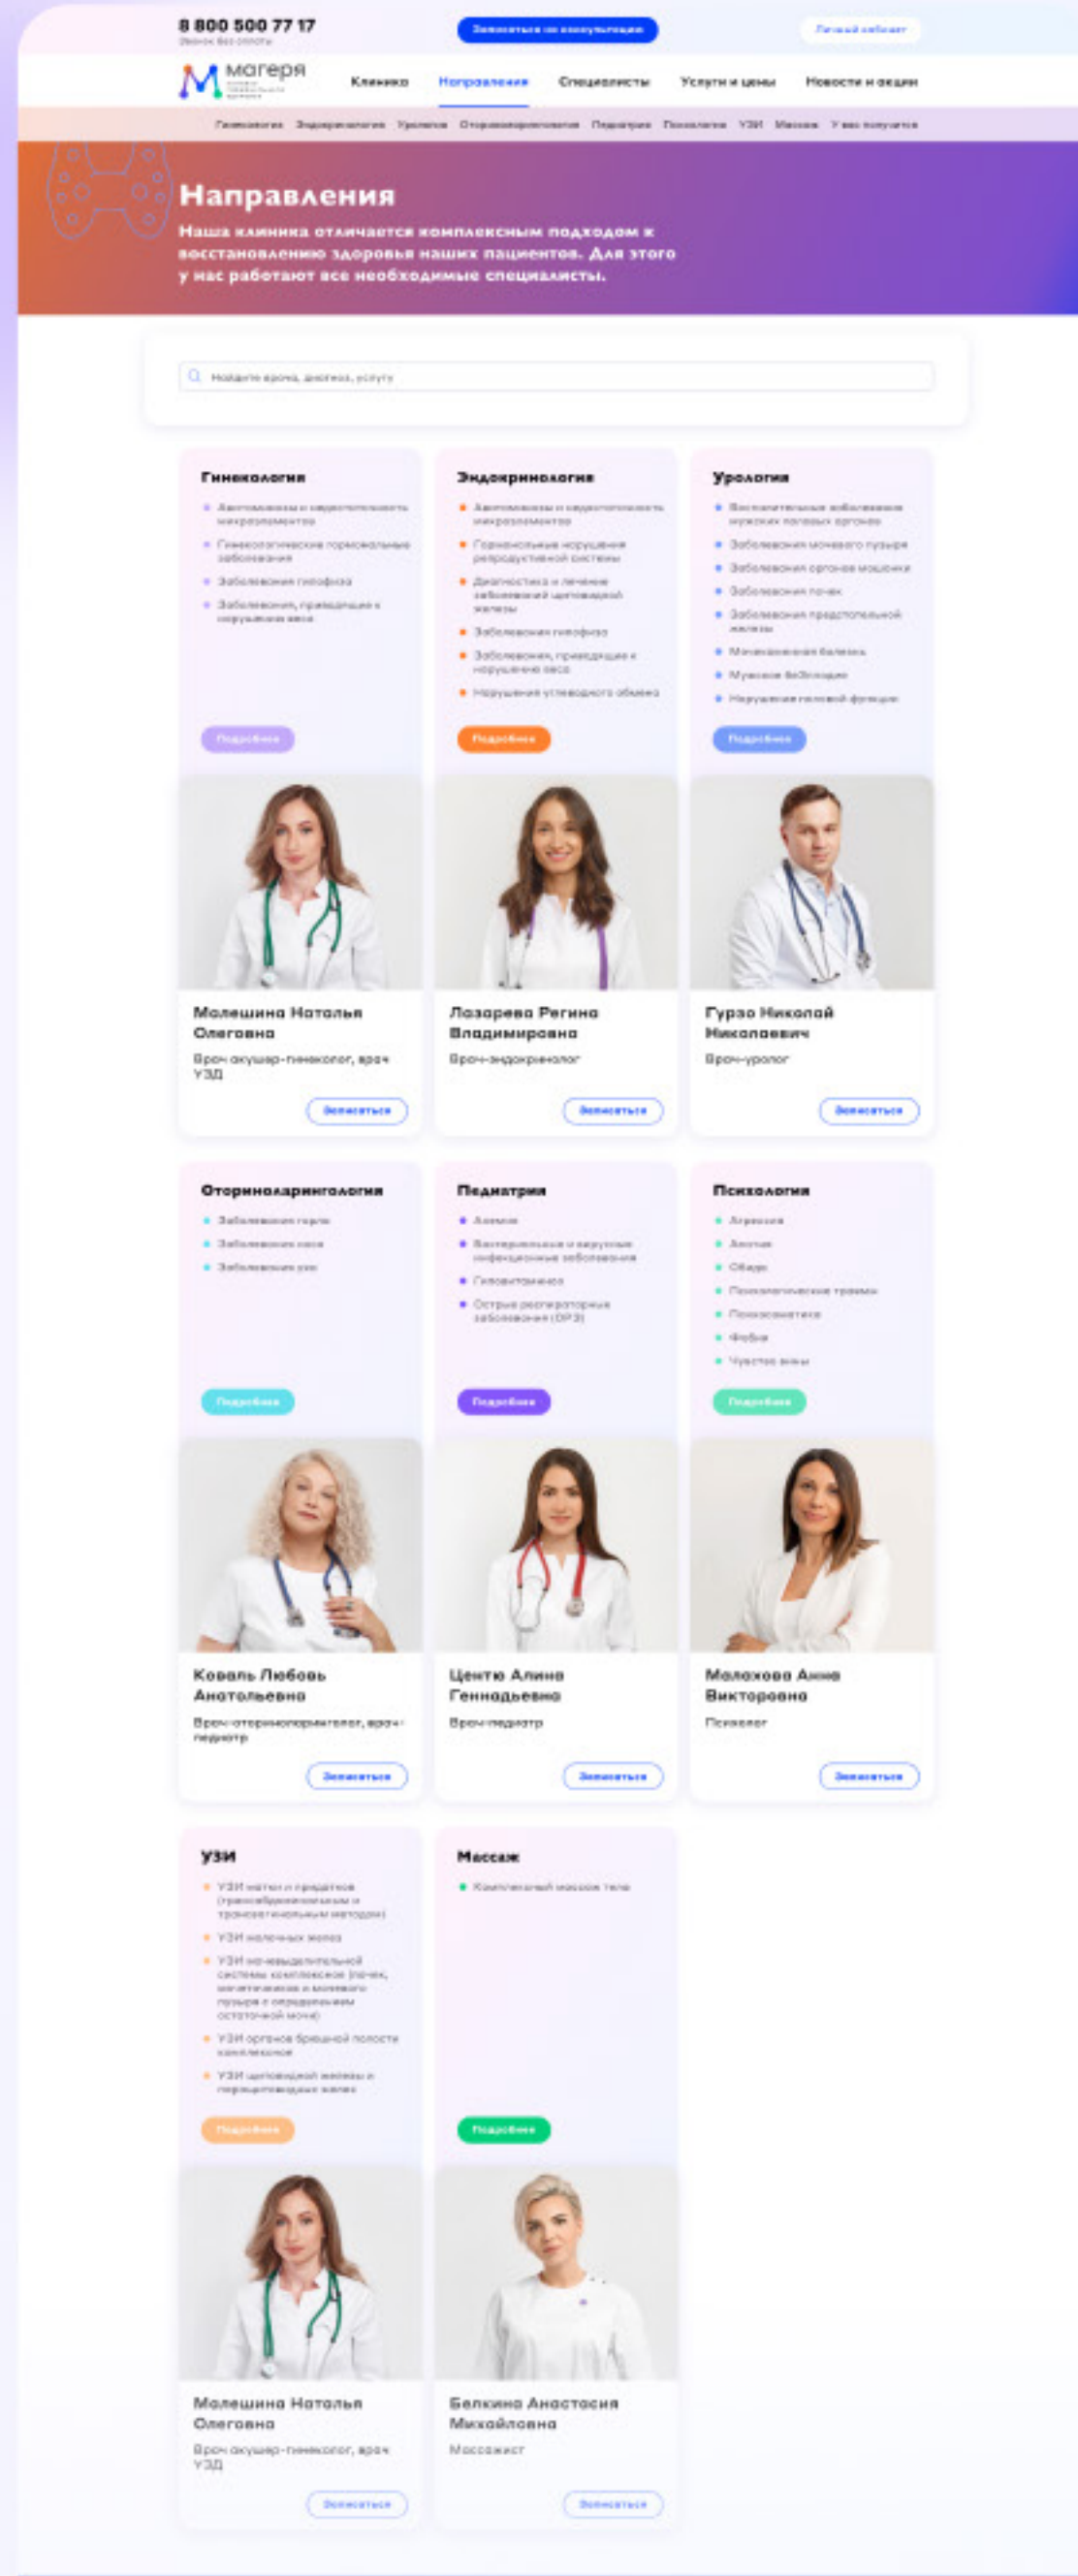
8 800 500 77 17
Звонок без оплаты

Записаться на консультацию

Личный кабинет

магеря

Клиника Направления Специалисты Услуги и цены Новости и акции

Гинекология Эндокринология Урология Оториноларингология Педиатрия Психология УЗИ Массаж У вас получится

Направления

Наша клиника отличается комплексным подходом к восстановлению здоровья наших пациентов. Для этого у нас работают все необходимые специалисты.

Найдите врача, диагноз, услугу

Гинекология
- Авитаминозы и недостаточность микроэлементов
- Гинекологические гормональные заболевания
- Заболевания гипофиза
- Заболевания, приводящие к нарушениям веса

Подробнее

Малешина Наталья Олеговна
Врач акушер-гинеколог, врач УЗД
Записаться

Эндокринология
- Авитаминозы и недостаточность микроэлементов
- Гормональные нарушения репродуктивной системы
- Диагностика и лечение заболеваний щитовидной железы
- Заболевания гипофиза
- Заболевания, приводящие к нарушению веса
- Нарушения углеводного обмена

Подробнее

Лазарева Регина Владимировна
Врач-эндокринолог
Записаться

Урология
- Воспалительные заболевания мужских половых органов
- Заболевания мочевого пузыря
- Заболевания органов мошонки
- Заболевания почек
- Заболевания предстательной железы
- Мочекаменная болезнь
- Мужское бесплодие
- Нарушения половой функции

Подробнее

Гурзо Николай Николаевич
Врач-уролог
Записаться

Оториноларингология
- Заболевания горла
- Заболевания носа
- Заболевания уха

Подробнее

Коваль Любовь Анатольевна
Врач-оториноларинголог, врач-педиатр
Записаться

Педиатрия
- Анемия
- Бактериальные и вирусные инфекционные заболевания
- Гиповитаминоз
- Острые респираторные заболевания (ОРЗ)

Подробнее

Центю Алина Геннадьевна
Врач-педиатр
Записаться

Психология
- Агрессия
- Апатия
- Обида
- Психологические травмы
- Психосоматика
- Фобии
- Чувство вины

Подробнее

Малахова Анна Викторовна
Психолог
Записаться

УЗИ
- УЗИ матки и придатков (трансабдоминальным и трансвагинальным методом)
- УЗИ молочных желез
- УЗИ мочевыделительной системы комплексное (почек, мочеточников и мочевого пузыря с определением остаточной мочи)
- УЗИ органов брюшной полости комплексное
- УЗИ щитовидной железы и паращитовидных желез

Подробнее

Малешина Наталья Олеговна
Врач акушер-гинеколог, врач УЗД
Записаться

Массаж
- Комплексный массаж тела

Подробнее

Белкина Анастасия Михайловна
Массажист
Записаться